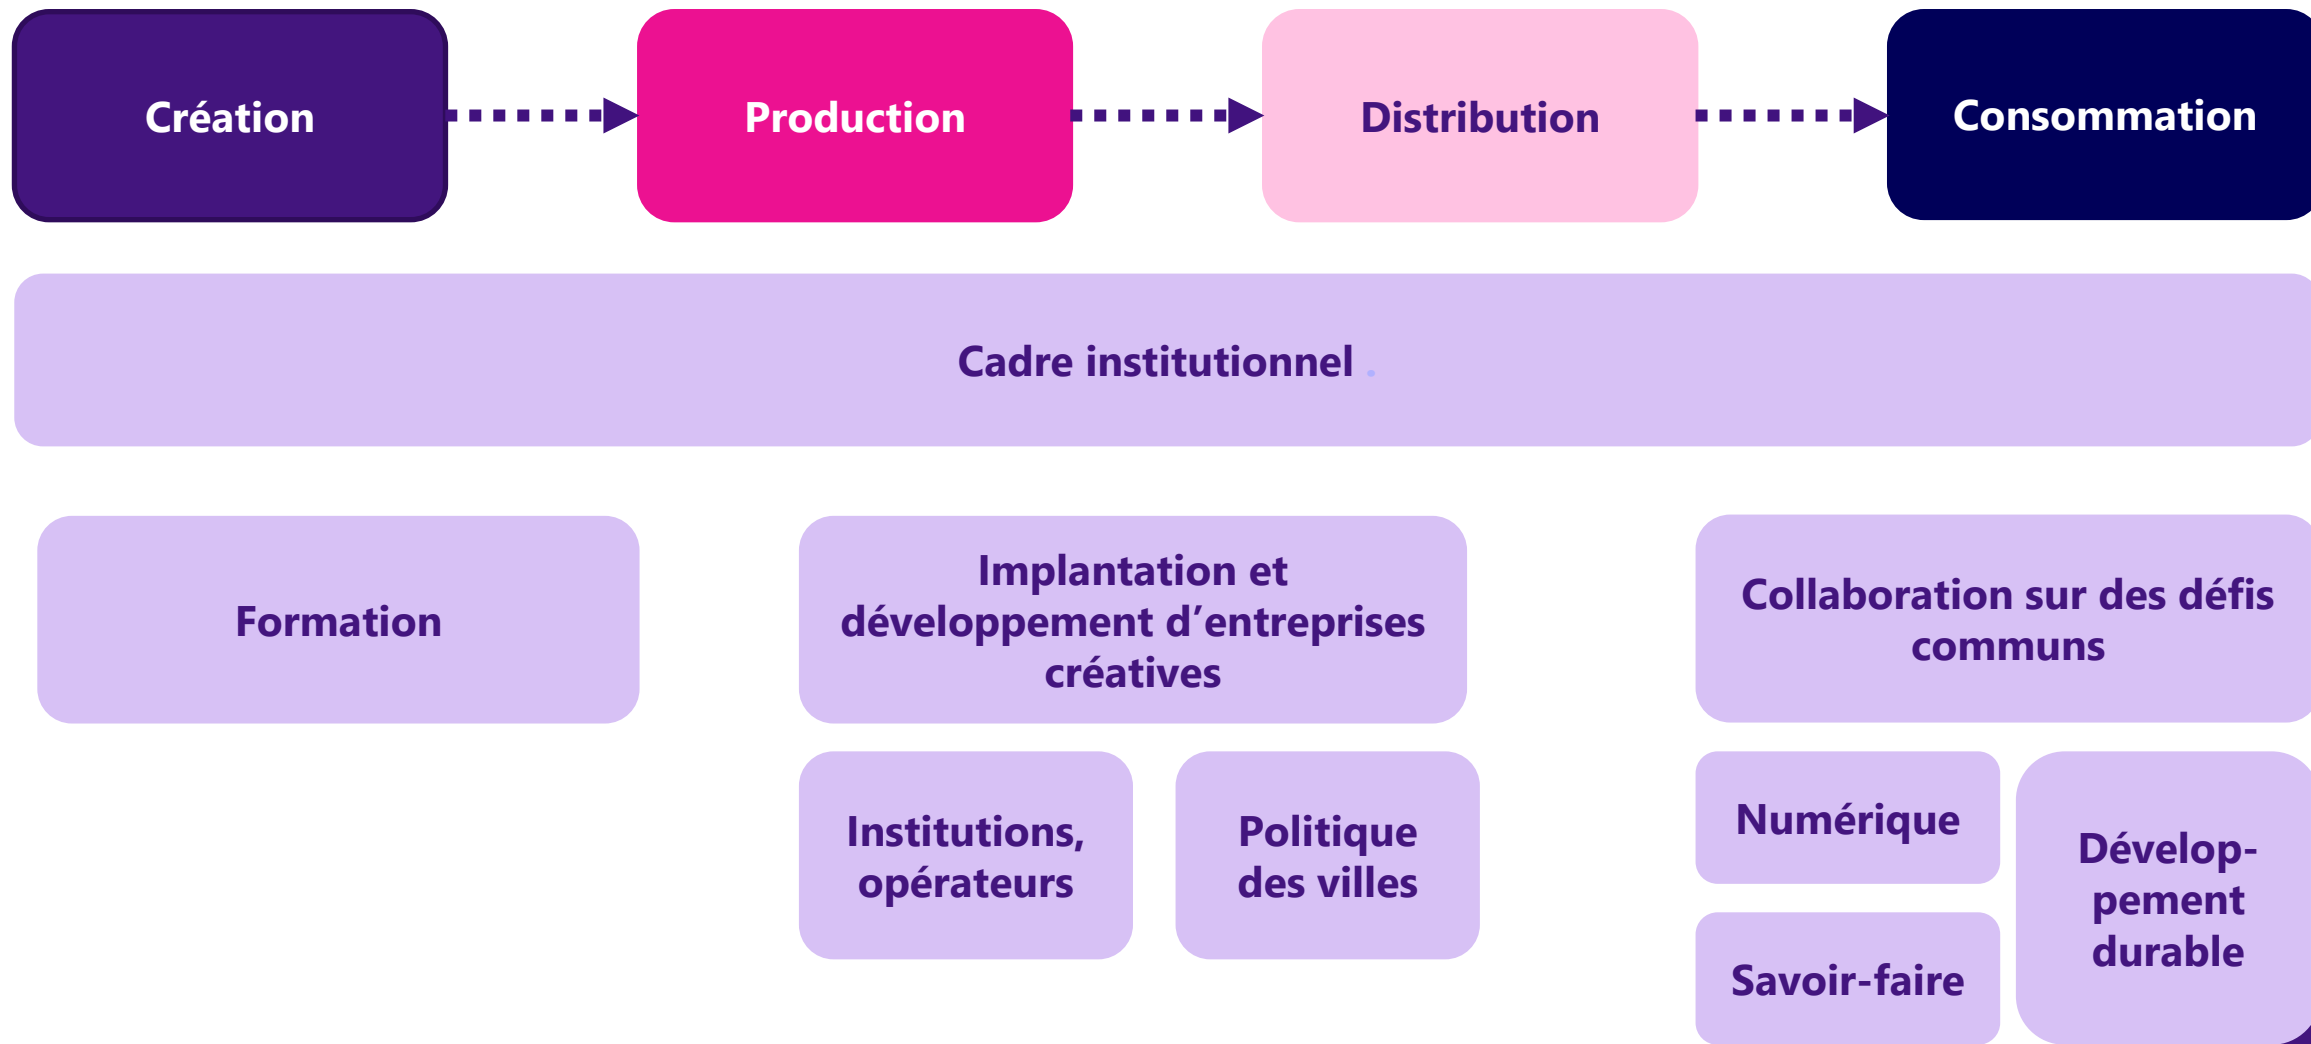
Création

Production

Distribution

Consommation

Cadre institutionnel

Formation

Implantation et développement d’entreprises créatives

Collaboration sur des défis communs

Institutions, opérateurs

Politique des villes

Numérique

Savoir-faire

Dévelop-pement durable